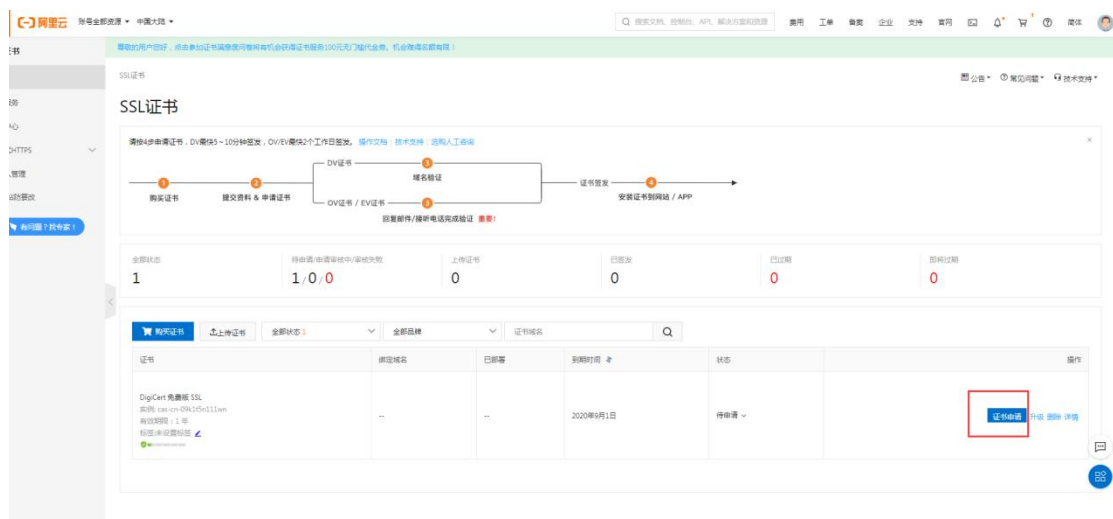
阿里云 账号全部资源 ▾ 中国大陆 ▾

搜索文档、控制台、API、解决方案和资源 费用 工单 备案 企业 支持 官网 简体

证书

尊敬的用户您好，点击参加证书满意度问卷将有机会获得证书服务100元无门槛代金券，机会难得名额有限！

SSL证书

公告 常见问题 技术支持

SSL证书

请按4步申请证书，DV最快5～10分钟签发，OV/EV最快2个工作日签发。 操作文档 | 技术支持 | 选购人工咨询

1 购买证书 2 提交资料 & 申请证书 DV证书 3 域名验证 OV证书 / EV证书 3 回复邮件/接听电话完成验证 重要! 证书签发 4 安装证书到网站 / APP

| 全部状态 | 待申请/审核中/审核失败 | 上传证书 | 已签发 | 已过期 | 即将过期 |
|---|---|---|---|---|---|
| 1 | 1 / 0 / 0 | 0 | 0 | 0 | 0 |

购买证书 上传证书 全部状态 1 全部品牌 证书域名

| 证书 | 绑定域名 | 已部署 | 到期时间 | 状态 | 操作 |
|---|---|---|---|---|---|
| DigiCert 免费版 SSL 实例: cas-cn-09k1t5m111wn 有效期限：1 年 标签:未设置标签 | -- | -- | 2020年9月1日 | 待申请 | 证书申请 升级 删除 详情 |

有问题？找专家！